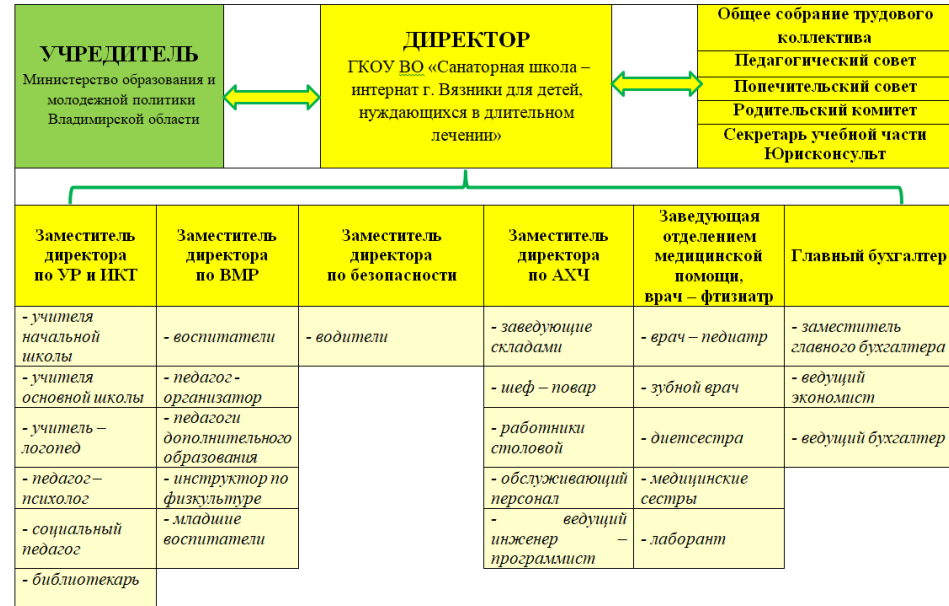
УЧРЕДИТЕЛЬ
Министерство образования и молодежной политики Владимирской области

ДИРЕКТОР
ГКОУ ВО «Санаторная школа – интернат г. Вязники для детей, нуждающихся в длительном лечении»

Общее собрание трудового коллектива
Педагогический совет
Попечительский совет
Родительский комитет
Секретарь учебной части
Юрисконсульт

| Заместитель директора по УР и ИКТ | Заместитель директора по ВМР | Заместитель директора по безопасности | Заместитель директора по АХЧ | Заведующая отделением медицинской помощи, врач – фтизиатр | Главный бухгалтер |
|---|---|---|---|---|---|
| - учителя начальной школы | - воспитатели | - водители | - заведующие складами | - врач – педиатр | - заместитель главного бухгалтера |
| - учителя основной школы | - педагог - организатор | | - шеф – повар | - зубной врач | - ведущий экономист |
| - учитель – логопед | - педагоги дополнительного образования | | - работники столовой | - диетсестра | - ведущий бухгалтер |
| - педагог – психолог | - инструктор по физкультуре | | - обслуживающий персонал | - медицинские сестры | |
| - социальный педагог | - младшие воспитатели | | - ведущий инженер – программист | - лаборант | |
| - библиотекарь | | | | | |